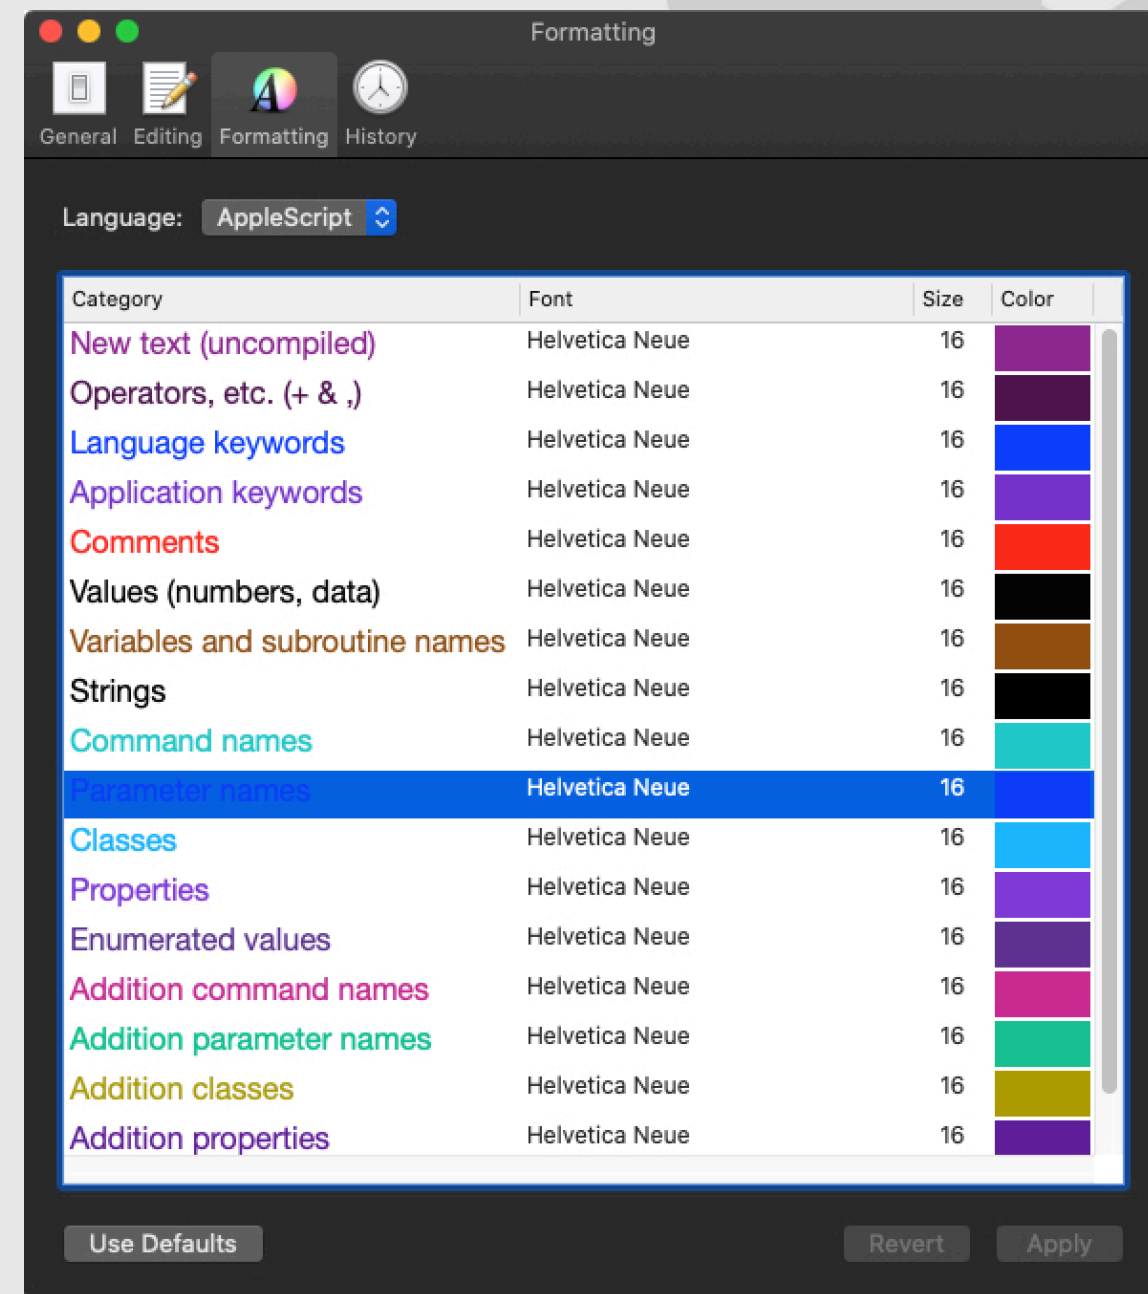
Formatting

General Editing Formatting History

Language: AppleScript

| Category | Font | Size | Color |
|---|---|---|---|
| New text (uncompiled) | Helvetica Neue | 16 | |
| Operators, etc. (+ & ,) | Helvetica Neue | 16 | |
| Language keywords | Helvetica Neue | 16 | |
| Application keywords | Helvetica Neue | 16 | |
| Comments | Helvetica Neue | 16 | |
| Values (numbers, data) | Helvetica Neue | 16 | |
| Variables and subroutine names | Helvetica Neue | 16 | |
| Strings | Helvetica Neue | 16 | |
| Command names | Helvetica Neue | 16 | |
| Parameter names | Helvetica Neue | 16 | |
| Classes | Helvetica Neue | 16 | |
| Properties | Helvetica Neue | 16 | |
| Enumerated values | Helvetica Neue | 16 | |
| Addition command names | Helvetica Neue | 16 | |
| Addition parameter names | Helvetica Neue | 16 | |
| Addition classes | Helvetica Neue | 16 | |
| Addition properties | Helvetica Neue | 16 | |

Use Defaults Revert Apply